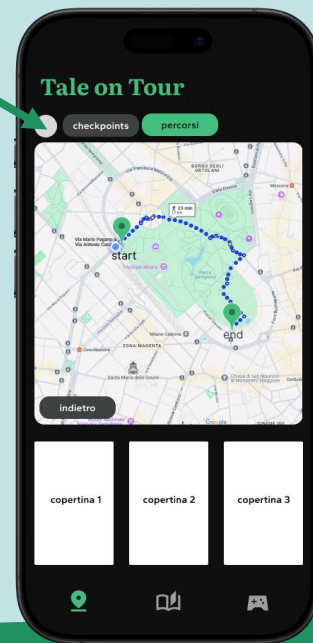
Tale on Tour

checkpoints

percorsi

23 min
1 km

BORGO DEGLI ORTOLANI

Moscova

Via Mario Pagano
Via Antonio Canova

start

Cadorna Milano

end

Milano Cadorna

ZONA MAGENTA

Santa Maria delle Grazie

Chiesa di San Maurizio al Monastero Maggiore

Google

indietro

copertina 1

copertina 2

copertina 3